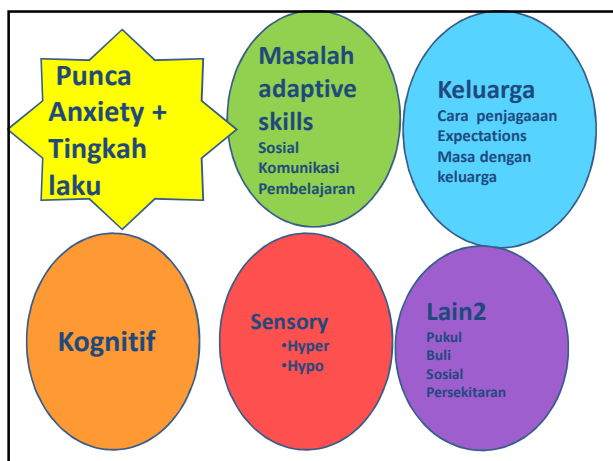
Punca Anxiety + Tingkah laku

Masalah adaptive skills
Sosial
Komunikasi
Pembelajaran

Keluarga
Cara penjagaaan
Expectations
Masa dengan keluarga

Kognitif

Sensory
•Hyper
•Hypo

Lain2
Pukul
Buli
Sosial
Persekitaran